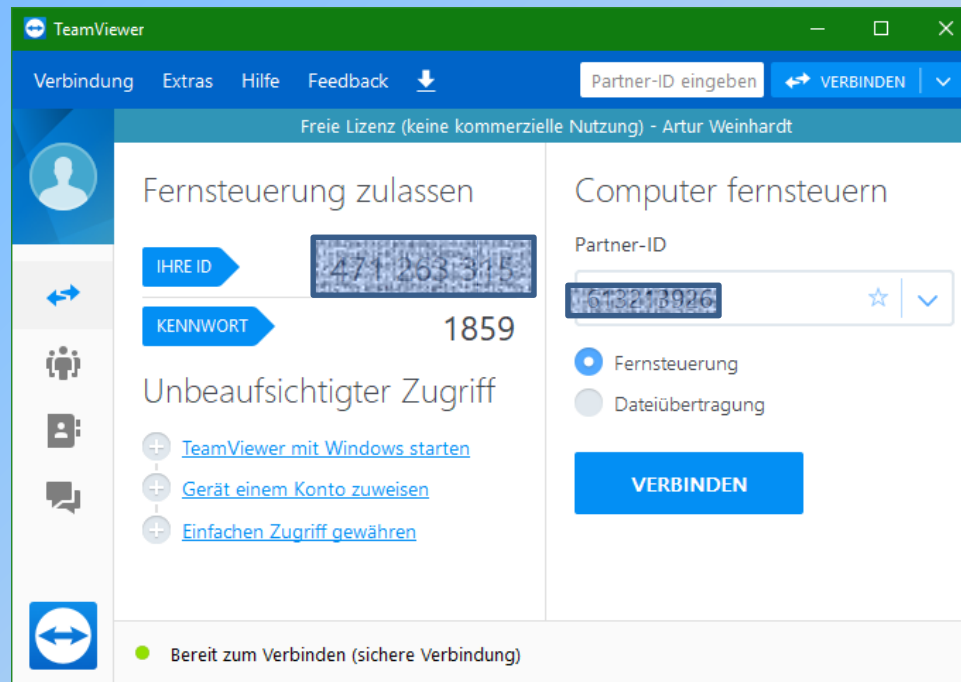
TeamViewer

Verbindung Extras Hilfe Feedback

Partner-ID eingeben

VERBINDEN

Freie Lizenz (keine kommerzielle Nutzung) - Artur Weinhardt

Fernsteuerung zulassen

IHRE ID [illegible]

KENNWORT 1859

Unbeaufsichtigter Zugriff

TeamViewer mit Windows starten

Gerät einem Konto zuweisen

Einfachen Zugriff gewähren

Computer fernsteuern

Partner-ID

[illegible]

Fernsteuerung

Dateiübertragung

VERBINDEN

Bereit zum Verbinden (sichere Verbindung)